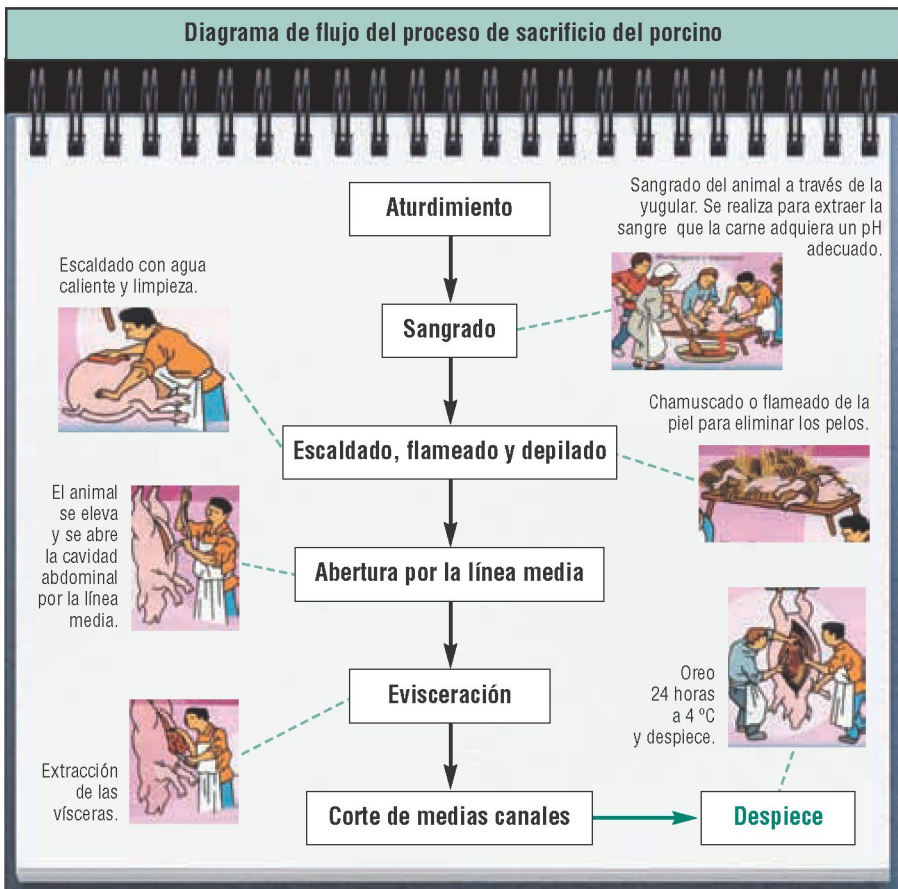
Diagrama de flujo del proceso de sacrificio del porcino

Aturdimiento

Sangrado del animal a través de la yugular. Se realiza para extraer la sangre que la carne adquiera un pH adecuado.

Escaldado con agua caliente y limpieza.

Sangrado

Chamuscado o flameado de la piel para eliminar los pelos.

Escaldado, flameado y depilado

El animal se eleva y se abre la cavidad abdominal por la línea media.

Abertura por la línea media

Oreo 24 horas a 4 ºC y despiece.

Evisceración

Extracción de las vísceras.

Corte de medias canales

Despiece